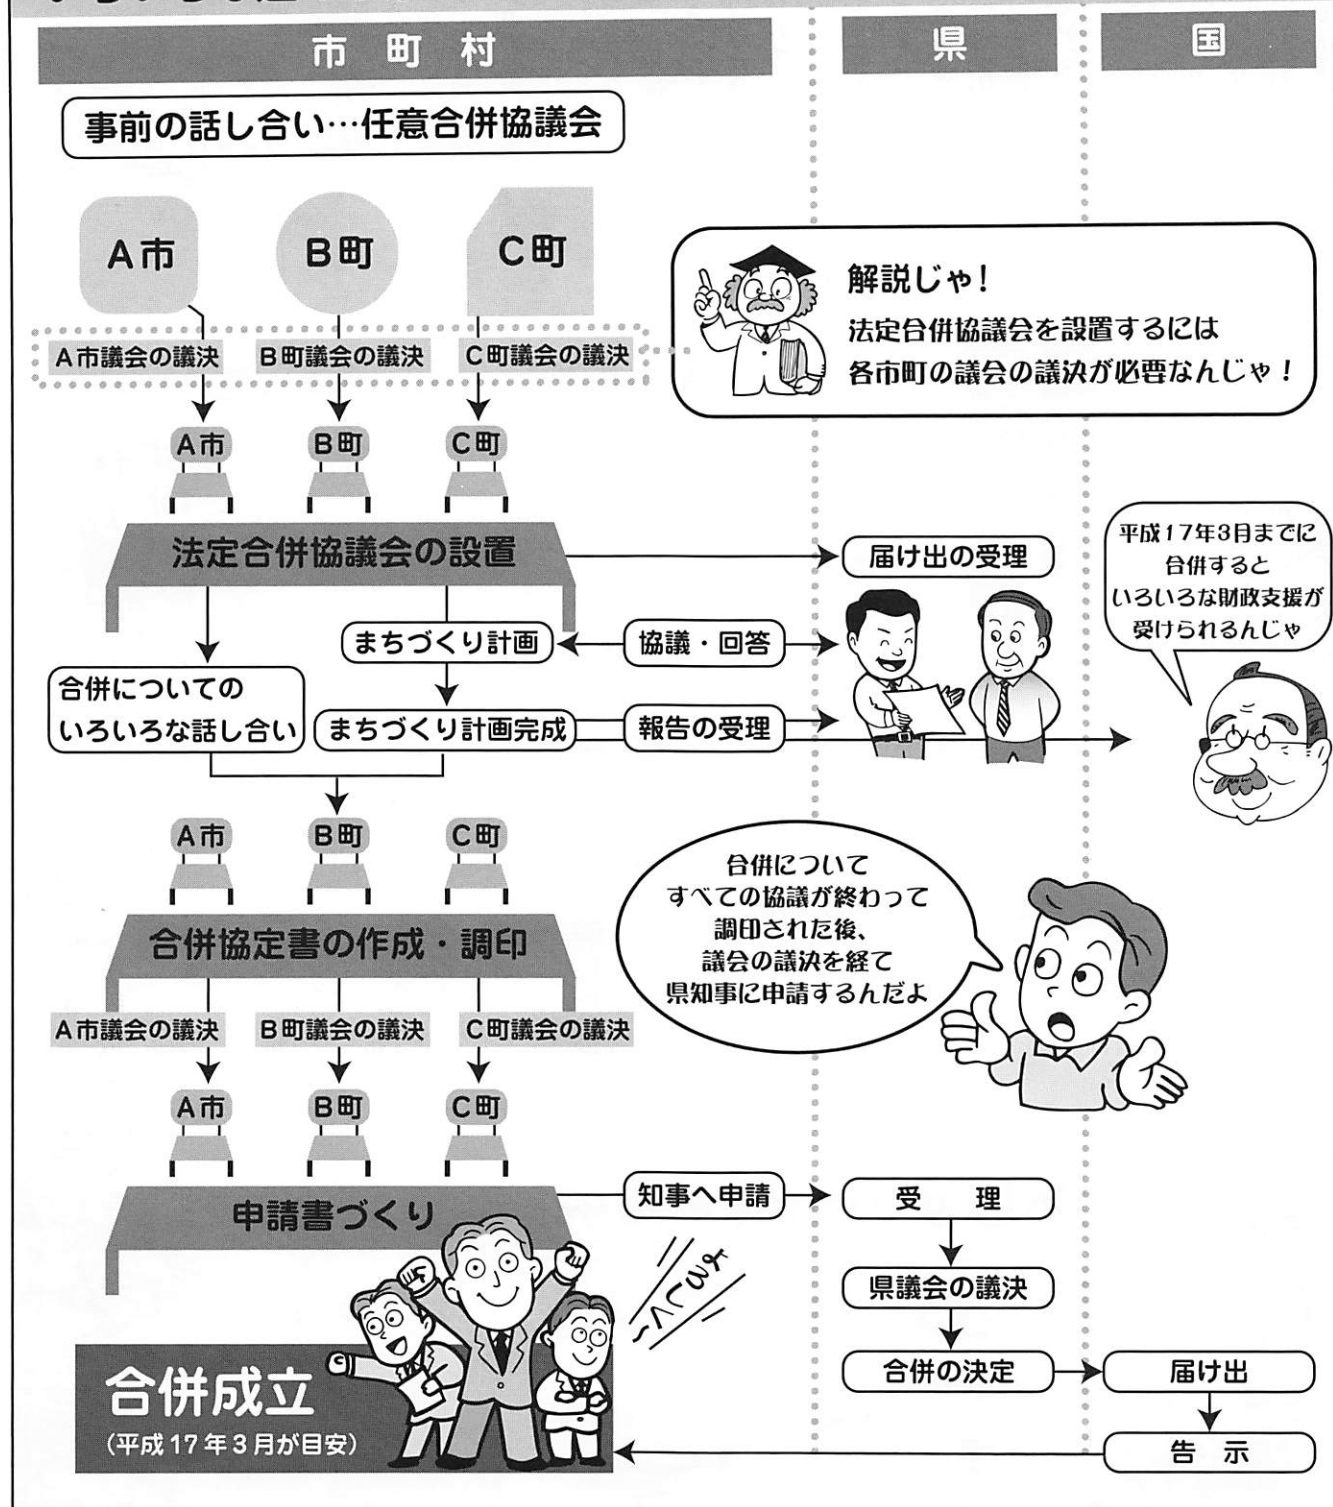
市 町 村

県

国

事前の話し合い…任意合併協議会

A市

B町

C町

解説じゃ！
法定合併協議会を設置するには
各市町の議会の議決が必要なんじゃ！

A市議会の議決

B町議会の議決

C町議会の議決

A市

B町

C町

法定合併協議会の設置

届け出の受理

平成17年3月までに
合併すると
いろいろな財政支援が
受けられるんじゃ

まちづくり計画

協議・回答

合併についての
いろいろな話し合い

まちづくり計画完成

報告の受理

A市

B町

C町

合併について
すべての協議が終わって
調印された後、
議会の議決を経て
県知事に申請するんだよ

合併協定書の作成・調印

A市議会の議決

B町議会の議決

C町議会の議決

A市

B町

C町

申請書づくり

知事へ申請

受 理

やったー

県議会の議決

合併の決定

届け出

合併成立
(平成17年3月が目安)

告 示